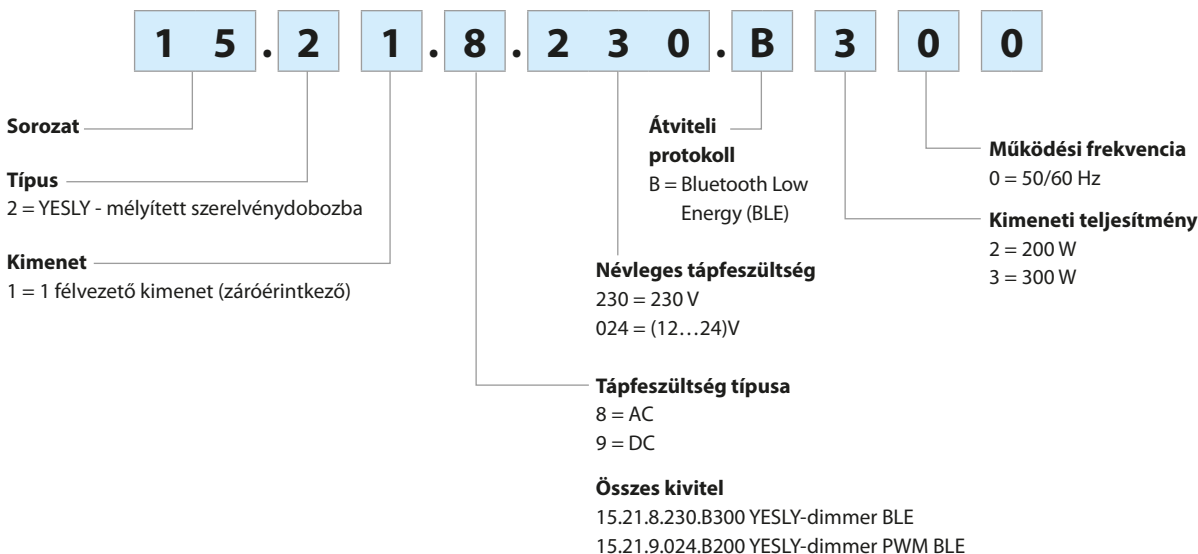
1 5 . 2 1 . 8 . 2 3 0 . B 3 0 0

**Sorozat**

**Típus**
2 = YESLY - mélyített szerelvénydobozba

**Kimenet**
1 = 1 félvezető kimenet (záróérintkező)

**Átviteli protokoll**
B = Bluetooth Low Energy (BLE)

**Névleges tápfeszültség**
230 = 230 V
024 = (12…24)V

**Tápfeszültség típusa**
8 = AC
9 = DC

**Összes kivitel**
15.21.8.230.B300 YESLY-dimmer BLE
15.21.9.024.B200 YESLY-dimmer PWM BLE

**Működési frekvencia**
0 = 50/60 Hz

**Kimeneti teljesítmény**
2 = 200 W
3 = 300 W